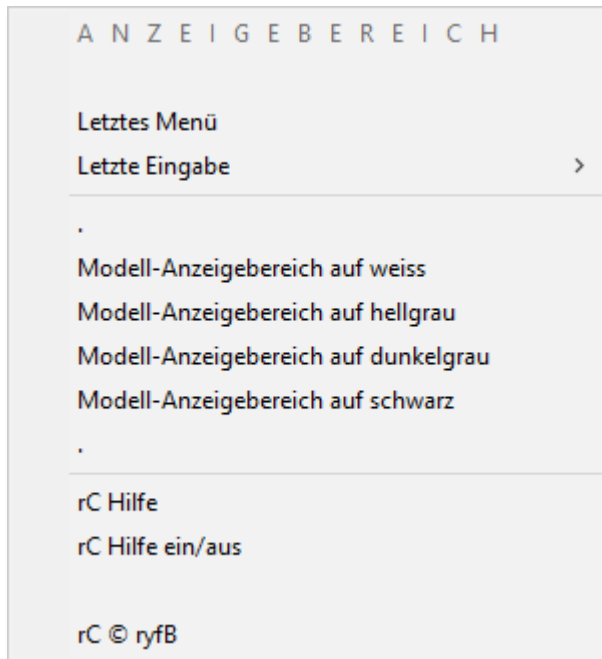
A N Z E I G E B E R E I C H

Letztes Menü
Letzte Eingabe >

.
Modell-Anzeigebereich auf weiss
Modell-Anzeigebereich auf hellgrau
Modell-Anzeigebereich auf dunkelgrau
Modell-Anzeigebereich auf schwarz
.

rC Hilfe
rC Hilfe ein/aus

rC © ryfB